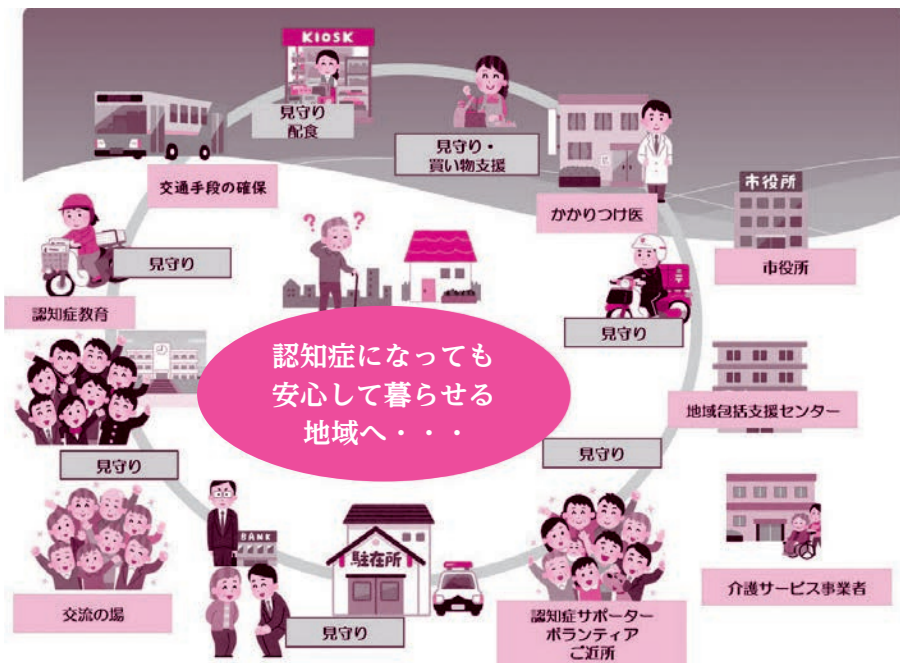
KIOSK

見守り
配食

見守り・
買い物支援

交通手段の確保

かかりつけ医

市役所

市役所

見守り

認知症教育

見守り

認知症になっても
安心して暮らせる
地域へ・・・

地域包括支援センター

見守り

見守り

交流の場

BANK

駐在所

介護サービス事業者

見守り

認知症サポーター
ボランティア
ご近所